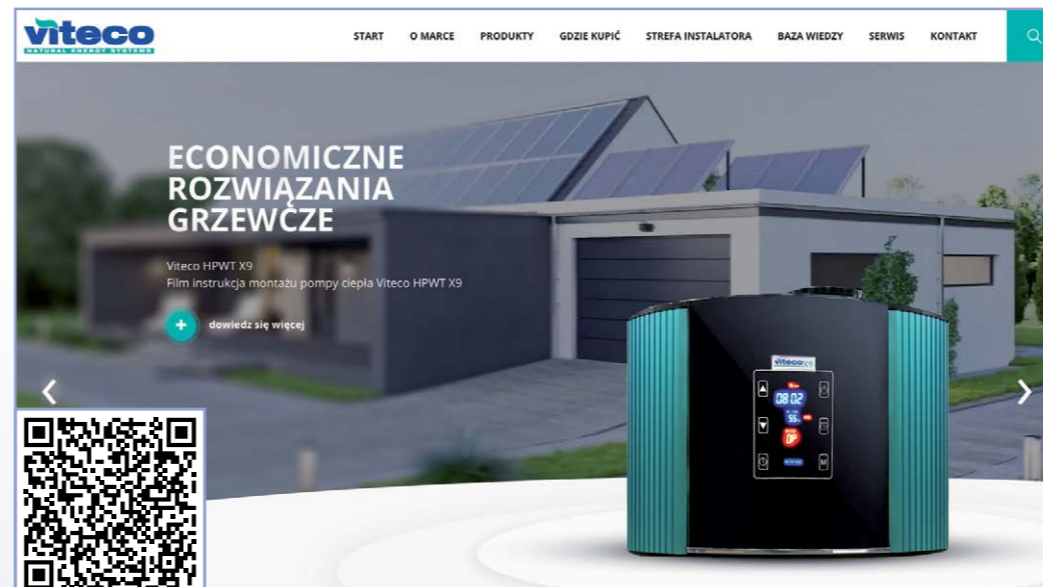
viteco
NATURAL ENERGY SYSTEMS

START O MARCE PRODUKTY GDZIE KUPIĆ STREFA INSTALATORA BAZA WIEDZY SERWIS KONTAKT

ECONOMICZNE ROZWIĄZANIA GRZEWCZE

Viteco HPWT X9
Film instrukcja montażu pompy ciepła Viteco HPWT X9

dowiedz się więcej

viteco

08:02

55

OP